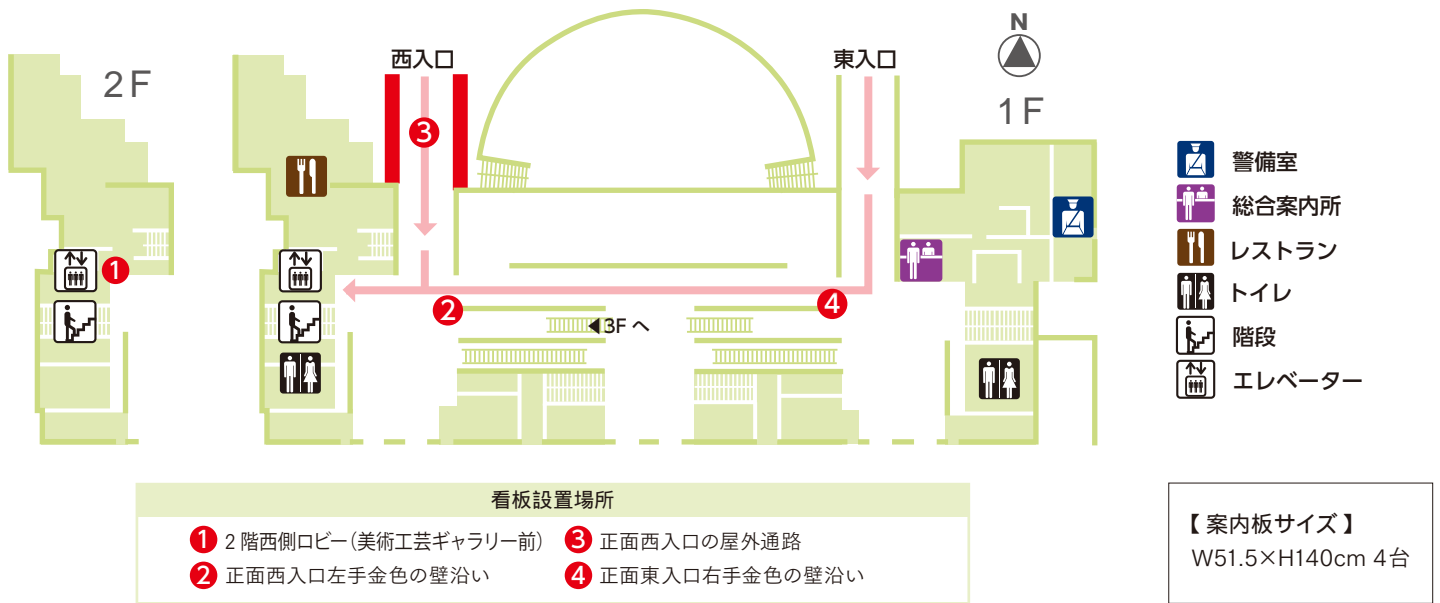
2F

西入口

東入口

N

1F

3

4

2

1

3F へ

警備室
総合案内所
レストラン
トイレ
階段
エレベーター

看板設置場所

1 2階西側ロビー(美術工芸ギャラリー前)
3 正面西入口の屋外通路
2 正面西入口左手金色の壁沿い
4 正面東入口右手金色の壁沿い

【案内板サイズ】
W51.5×H140cm 4台